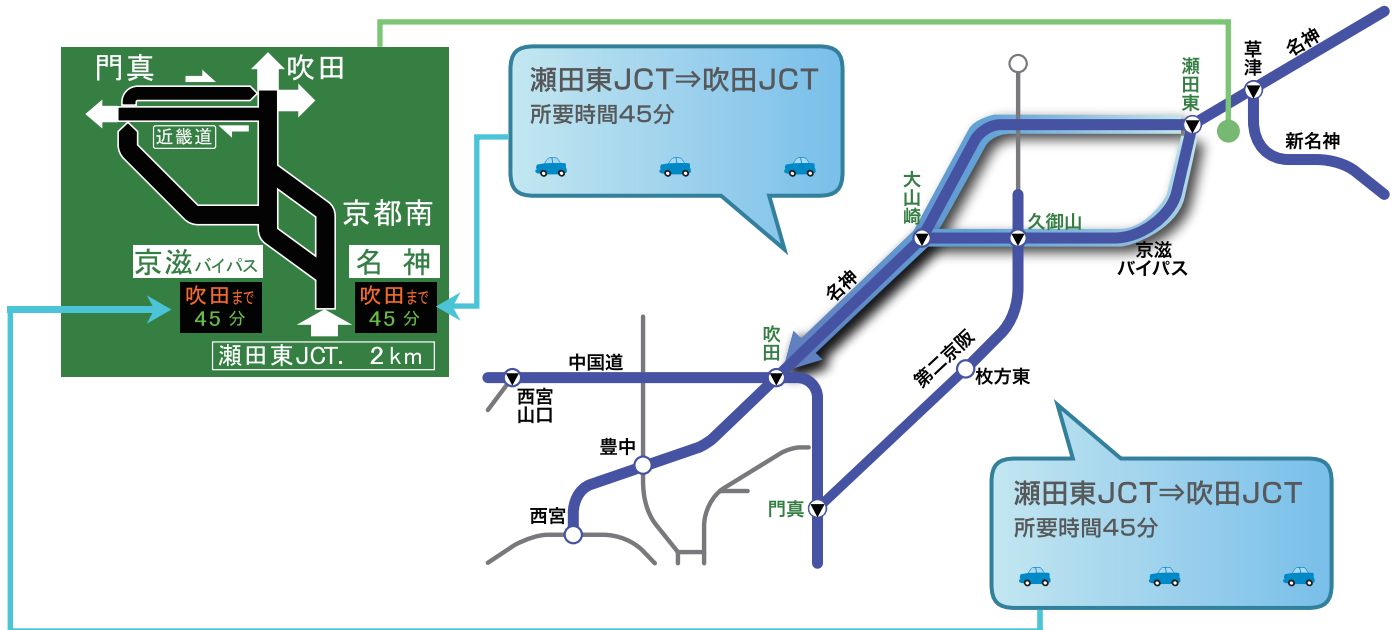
門真
吹田
近畿道
京都南
京滋バイパス
吹田まで
45分
名神
吹田まで
45分
瀬田東JCT. 2km

瀬田東JCT⇒吹田JCT
所要時間45分

草津
名神
瀬田東
新名神
大山崎
久御山
京滋バイパス
名神
吹田
第二京阪
中国道
枚方東
西宮山口
豊中
門真
西宮

瀬田東JCT⇒吹田JCT
所要時間45分